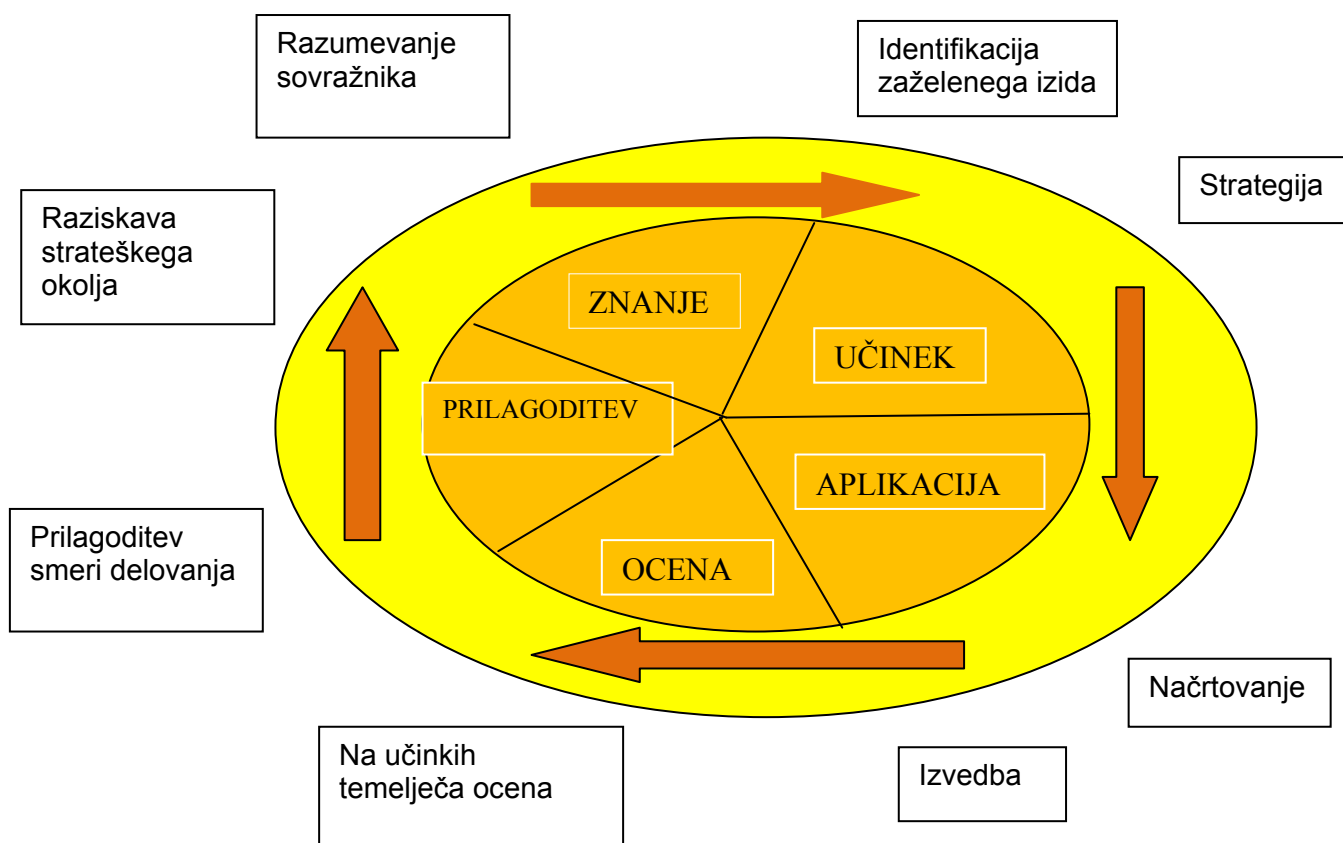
Razumevanje sovražnika

Identifikacija zaželenega izida

Strategija

Raziskava strateškega okolja

ZNANJE

UČINEK

PRILAGODITEV

APLIKACIJA

OCENA

Prilagoditev smeri delovanja

Načrtovanje

Na učinkih temelječa ocena

Izvedba